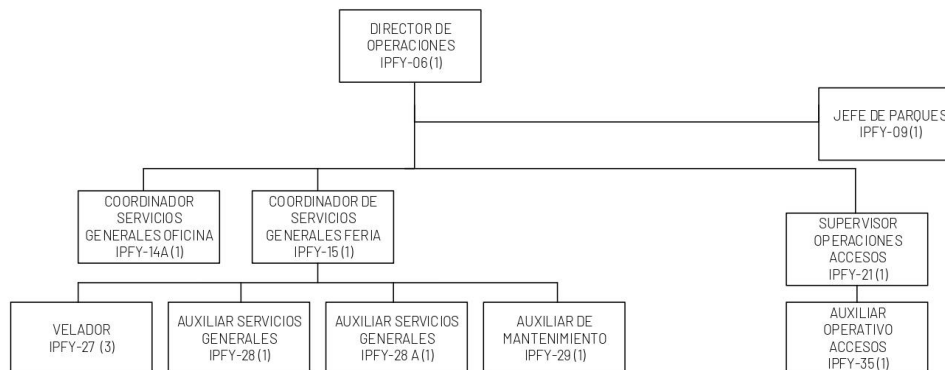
DIRECTOR DE OPERACIONES IPFY-06 (1)

JEFE DE PARQUES IPFY-09 (1)

COORDINADOR SERVICIOS GENERALES OFICINA IPFY-14A (1)

COORDINADOR DE SERVICIOS GENERALES FERIA IPFY-15 (1)

SUPERVISOR OPERACIONES ACCESOS IPFY-21 (1)

VELADOR IPFY-27 (3)

AUXILIAR SERVICIOS GENERALES IPFY-28 (1)

AUXILIAR SERVICIOS GENERALES IPFY-28 A (1)

AUXILIAR DE MANTENIMIENTO IPFY-29 (1)

AUXILIAR OPERATIVO ACCESOS IPFY-35 (1)